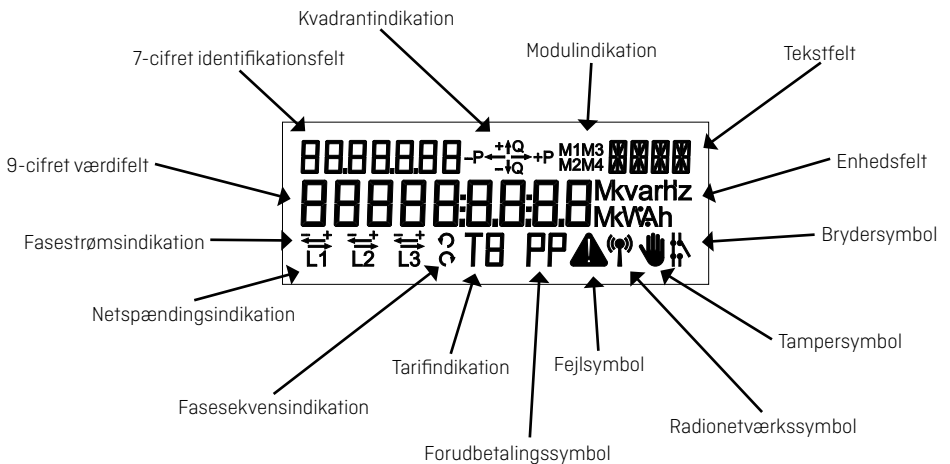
Kvadrantindikation

7-cifret identifikationsfelt

Modulindikation

Tekstfelt

88.8.8.8.8.8 –P +Q –Q +P M1M3 M2M4

9-cifret værdifelt

Enhedsfelt

88888:8.8:8.8 MkvarHz MkWAh

Fasestrømsindikation

Brydersymbol

L1 L2 L3 T8 PP

Netspændingsindikation

Tampersymbol

Tarifindikation

Fejlsymbol

Fasesekvensindikation

Radionetværkssymbol

Forudbetalingssymbol